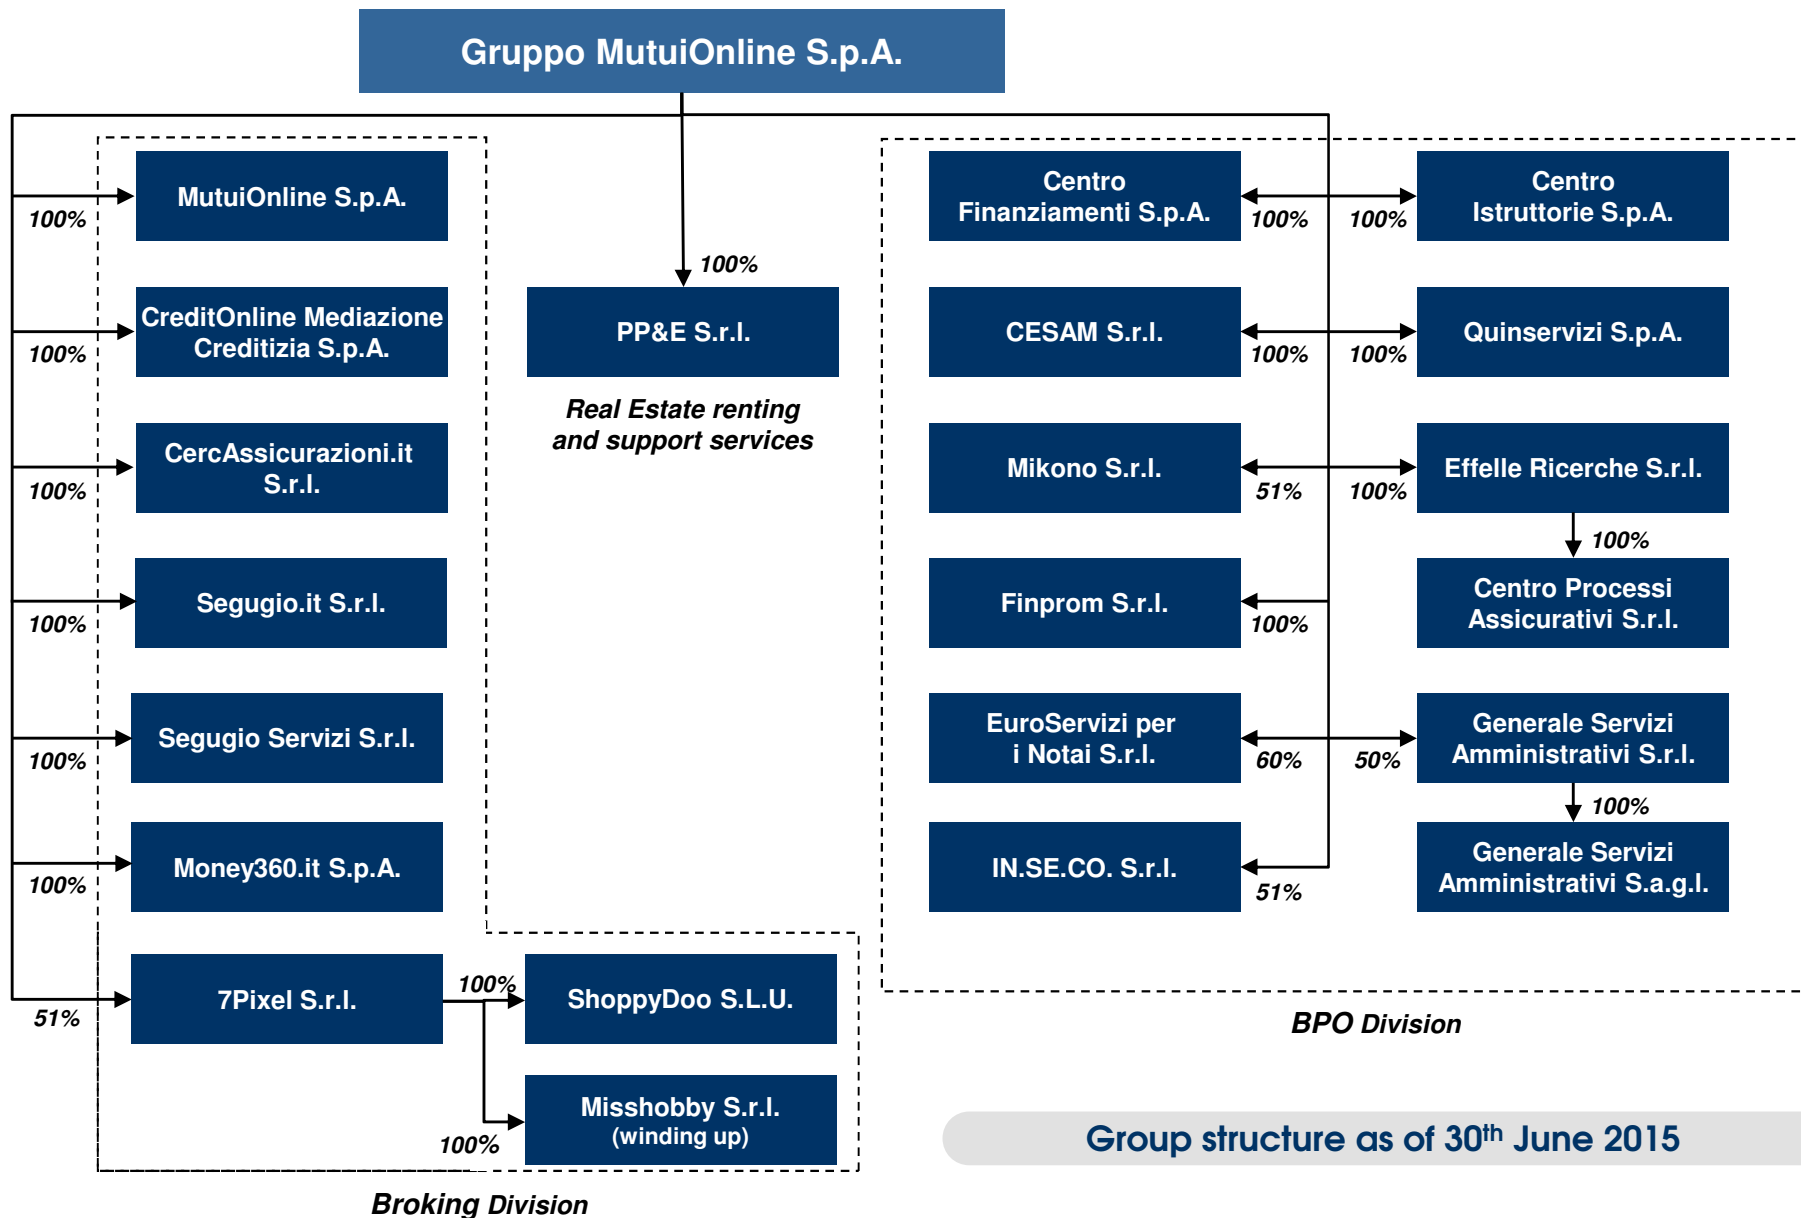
Gruppo MutuiOnline S.p.A.

100%
MutuiOnline S.p.A.

100%
CreditOnline Mediazione Creditizia S.p.A.

100%
CercAssicurazioni.it S.r.l.

100%
Segugio.it S.r.l.

100%
Segugio Servizi S.r.l.

100%
Money360.it S.p.A.

51%
7Pixel S.r.l.

100%
ShoppyDoo S.L.U.

100%
Misshobby S.r.l.
(winding up)

Broking Division

100%
PP&E S.r.l.

Real Estate renting and support services

Centro Finanziamenti S.p.A.
100%
100%
Centro Istruttorie S.p.A.

CESAM S.r.l.
100%
100%
Quinservizi S.p.A.

Mikono S.r.l.
51%
100%
Effelle Ricerche S.r.l.
100%
Centro Processi Assicurativi S.r.l.

Finprom S.r.l.
100%

EuroServizi per i Notai S.r.l.
60%
50%
Generale Servizi Amministrativi S.r.l.
100%
Generale Servizi Amministrativi S.a.g.l.

IN.SE.CO. S.r.l.
51%

BPO Division

Group structure as of 30$^{th}$ June 2015